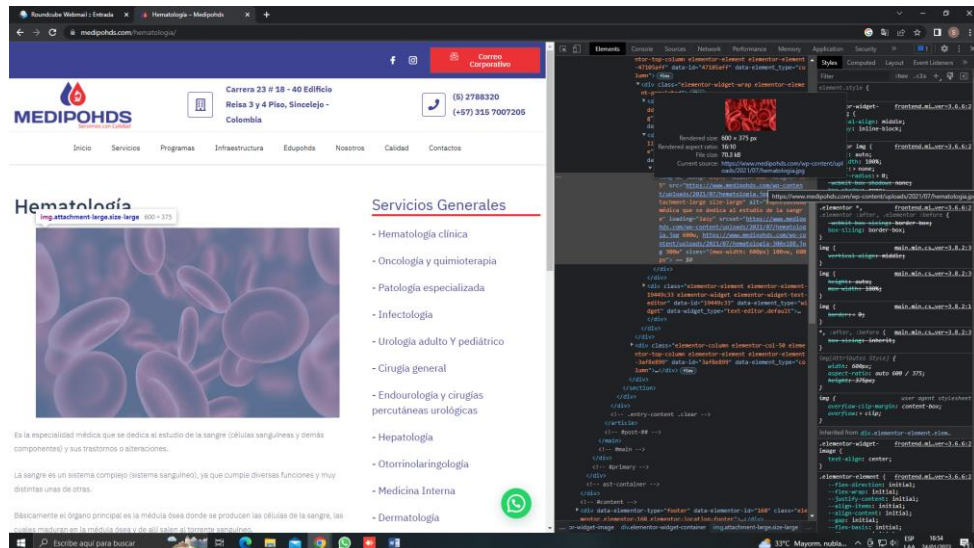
Roundcube Webmail :: Entrada ×
Hematología – Medipohds ×
medipohds.com/hematologia/

Correo Corporativo

MEDIPOHDS
Servicios con Calidad

Carrera 23 # 18 - 40 Edificio Reisa 3 y 4 Piso, Sincelejo - Colombia

(5) 2788320
(+57) 315 7007205

Inicio Servicios Programas Infraestructura Edupohds Nosotros Calidad Contactos

Hematología
img.attachment-large.size-large 600 × 375

Servicios Generales
- Hematología clínica
- Oncología y quimioterapia
- Patología especializada
- Infectología
- Urología adulto Y pediátrico
- Cirugía general
- Endourología y cirugías percutáneas urológicas
- Hepatología
- Otorrinolaringología
- Medicina Interna
- Dermatología

Es la especialidad médica que se dedica al estudio de la sangre (células sanguíneas y demás componentes) y sus trastornos o alteraciones.

La sangre es un sistema complejo (sistema sanguíneo), ya que cumple diversas funciones y muy distintas unas de otras.

Básicamente el órgano principal es la médula ósea donde se producen las células de la sangre, las cuales maduran en la médula ósea y de allí salen al torrente sanguíneo.

Elements Console Sources Network Performance Memory Application Security
Styles Computed Layout Event Listeners

Rendered size: 600 × 375 px
Rendered aspect ratio: 16∶10
File size: 70.2 kB
Current source: https://www.medipohds.com/wp-content/uploads/2021/07/hematologia.jpg

https://www.medipohds.com/wp-content/uploads/2021/07/hematologia.jpg

img {
width: 600px;
aspect-ratio: auto 600 / 375;
height: 375px;
}

Inherited from div.elementor-element.elem…

Escribe aquí para buscar
33°C Mayorm. nubla...
ESP LAA